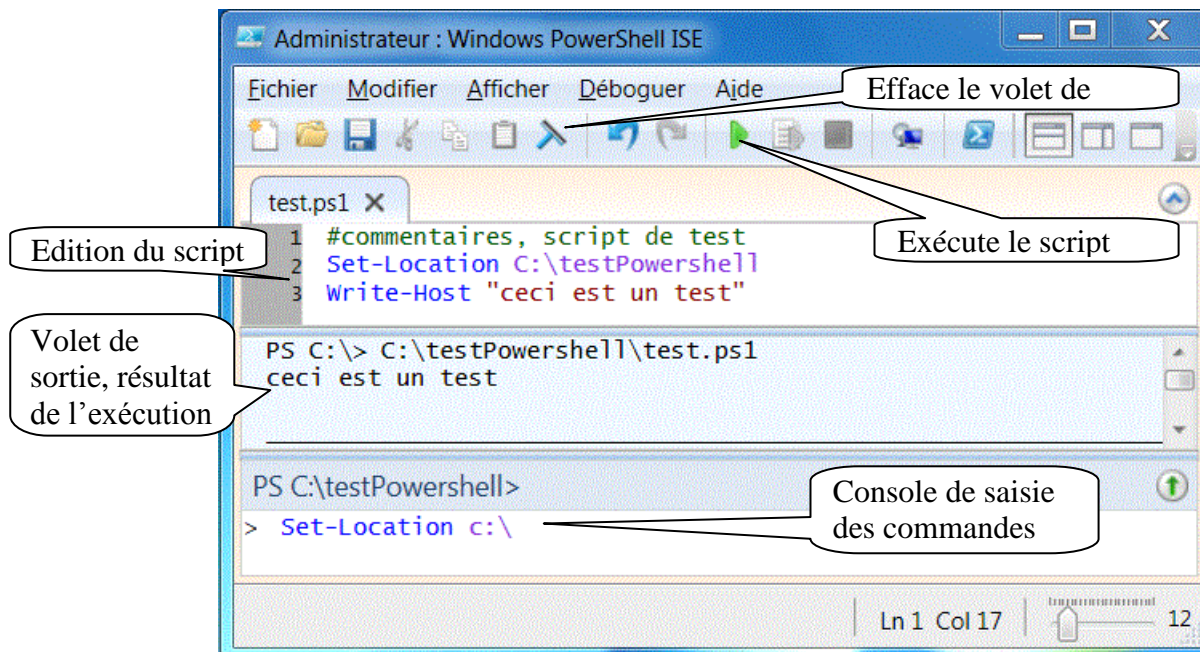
Administrateur : Windows PowerShell ISE

Fichier Modifier Afficher Déboguer Aide

Efface le volet de

test.ps1 ✕

Edition du script

1 #commentaires, script de test
2 Set-Location C:\testPowershell
3 Write-Host "ceci est un test"

Exécute le script

Volet de sortie, résultat de l'exécution

PS C:\> C:\testPowershell\test.ps1
ceci est un test

PS C:\testPowershell>

> Set-Location c:\

Console de saisie des commandes

Ln 1 Col 17 12